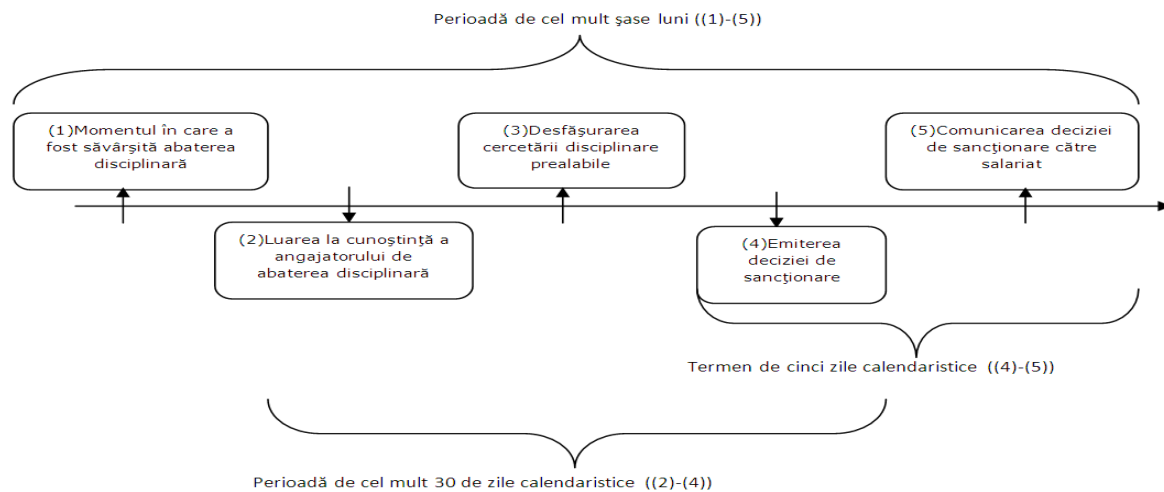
Perioadă de cel mult şase luni ((1)-(5))

(1)Momentul în care a fost săvârşită abaterea disciplinară

(3)Desfăşurarea cercetării disciplinare prealabile

(5)Comunicarea deciziei de sancţionare către salariat

(2)Luarea la cunoştinţă a angajatorului de abaterea disciplinară

(4)Emiterea deciziei de sancţionare

Termen de cinci zile calendaristice ((4)-(5))

Perioadă de cel mult 30 de zile calendaristice ((2)-(4))